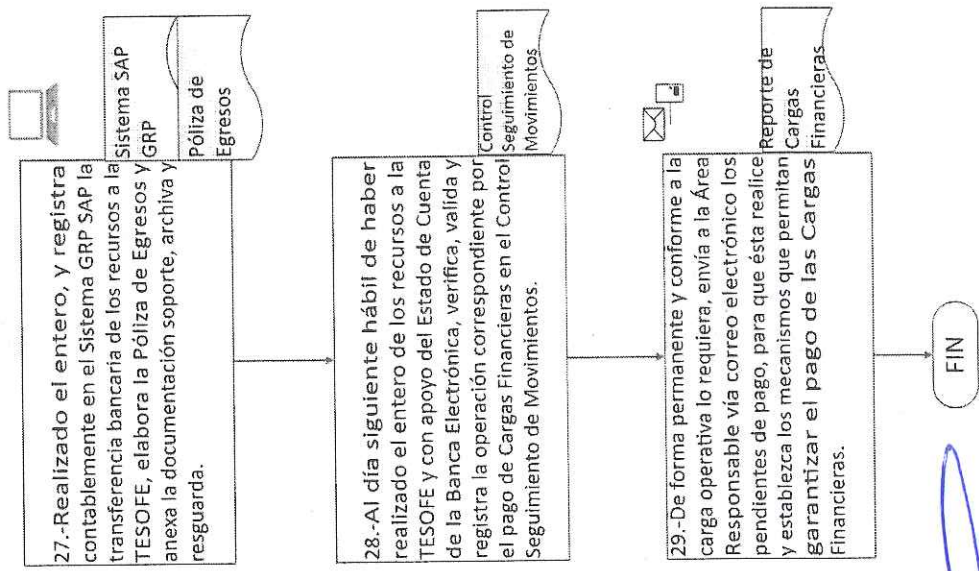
27.-Realizado el entero, y registra contablemente en el Sistema GRP SAP la transferencia bancaria de los recursos a la TESOFE, elabora la Póliza de Egresos y anexa la documentación soporte, archiva y resguarda.

Sistema SAP GRP

Póliza de Egresos

28.-Al día siguiente hábil de haber realizado el entero de los recursos a la TESOFE y con apoyo del Estado de Cuenta de la Banca Electrónica, verifica, valida y registra la operación correspondiente por el pago de Cargas Financieras en el Control Seguimiento de Movimientos.

Control Seguimiento de Movimientos

29.-De forma permanente y conforme a la carga operativa lo requiera, envía a la Área Responsable vía correo electrónico los pendientes de pago, para que ésta realice y establezca los mecanismos que permitan garantizar el pago de las Cargas Financieras.

Reporte de Cargas Financieras

FIN